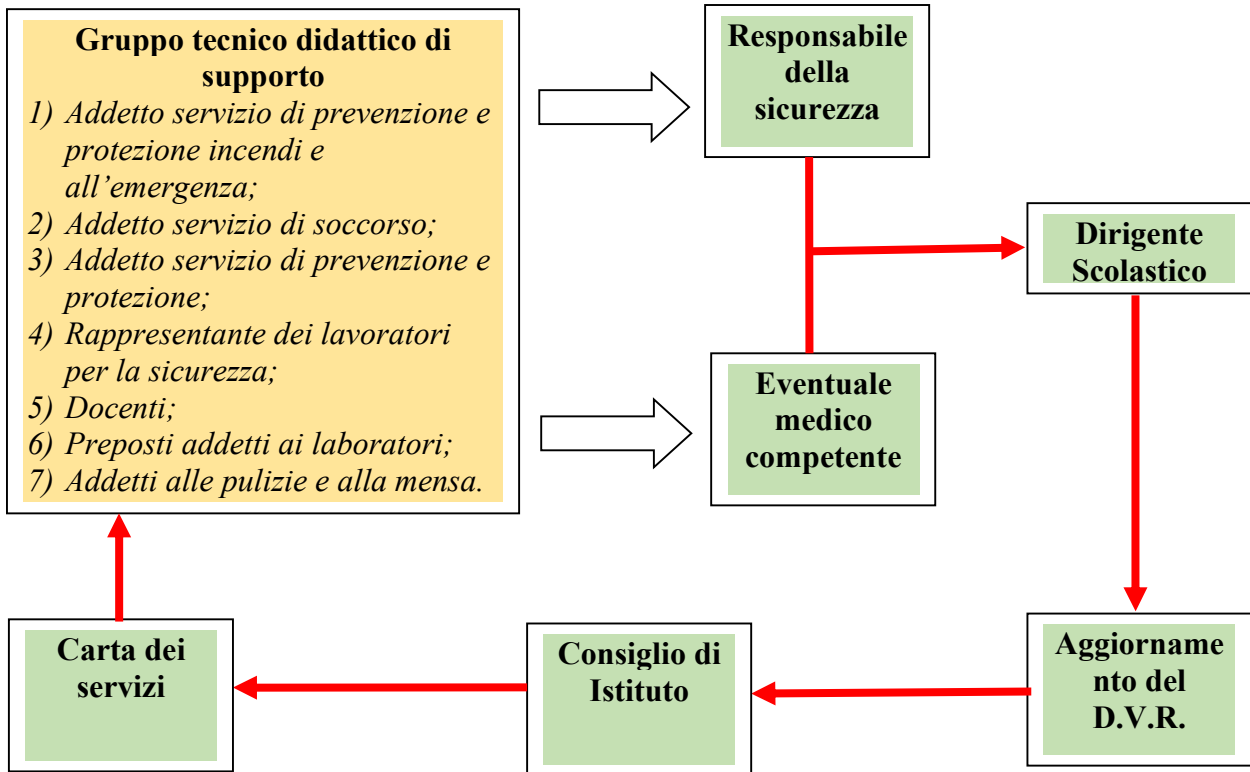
Gruppo tecnico didattico di supporto

1) Addetto servizio di prevenzione e protezione incendi e all’emergenza;
2) Addetto servizio di soccorso;
3) Addetto servizio di prevenzione e protezione;
4) Rappresentante dei lavoratori per la sicurezza;
5) Docenti;
6) Preposti addetti ai laboratori;
7) Addetti alle pulizie e alla mensa.

Responsabile della sicurezza

Dirigente Scolastico

Eventuale medico competente

Aggiornamento del D.V.R.

Consiglio di Istituto

Carta dei servizi